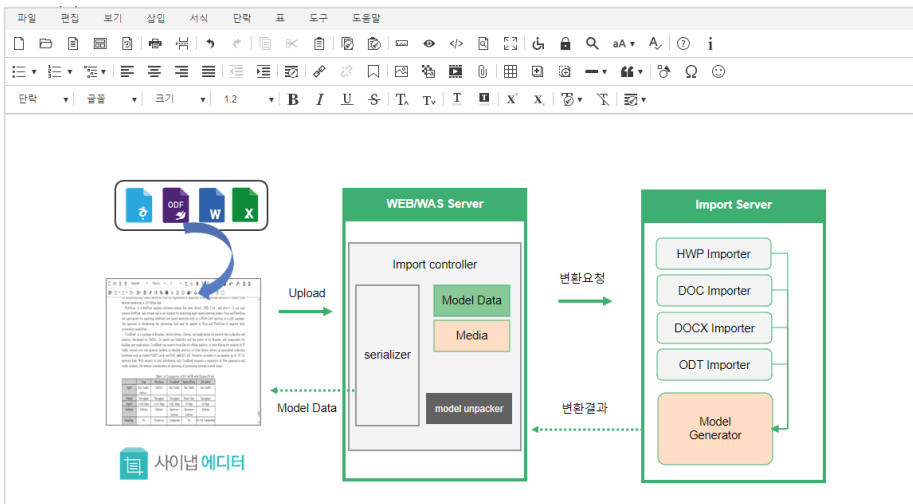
파일 편집 보기 삽입 서식 단락 표 도구 도움말

단락 글꼴 크기 1.2

ODF W X

WEB/WAS Server

Import Server

Import controller

HWP Importer

변환요청

Upload

Model Data

DOC Importer

Media

DOCX Importer

serializer

ODT Importer

Model Data

model unpacker

변환결과

Model Generator

사이냅 에디터